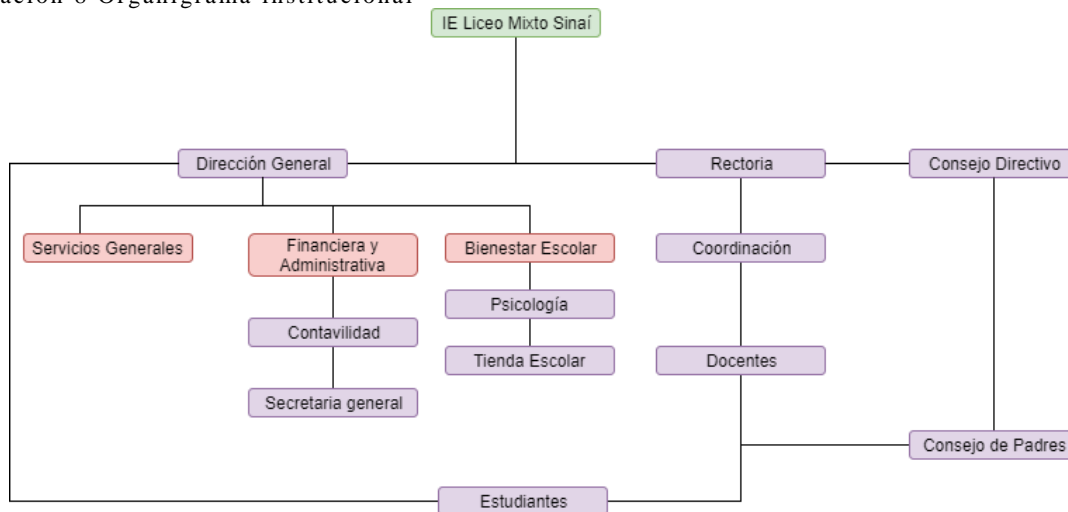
ación 6 Organigrama institucional

IE Liceo Mixto Sinaí

Dirección General

Rectoria

Consejo Directivo

Servicios Generales

Financiera y Administrativa

Bienestar Escolar

Coordinación

Psicología

Contavilidad

Tienda Escolar

Docentes

Secretaria general

Consejo de Padres

Estudiantes